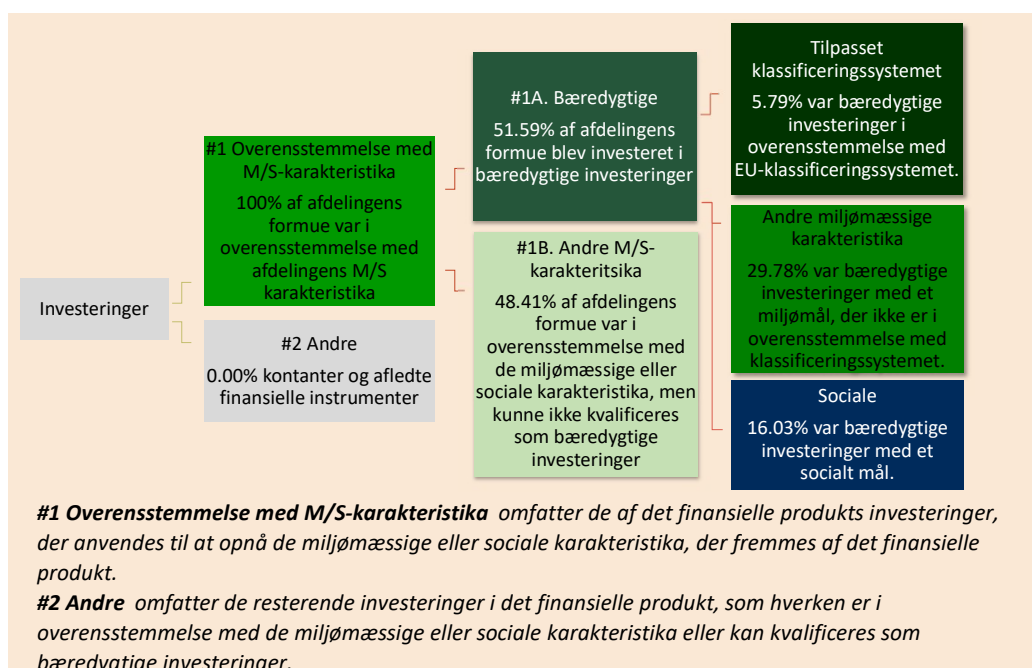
Investeringer

#1 Overensstemmelse med M/S-karakteristika

100% af afdelingens formue var i overensstemmelse med afdelingens M/S karakteristika

#2 Andre

0.00% kontanter og afledte finansielle instrumenter

#1A. Bæredygtige

51.59% af afdelingens formue blev investeret i bæredygtige investeringer

#1B. Andre M/S-karakteritsika

48.41% af afdelingens formue var i overensstemmelse med de miljømæssige eller sociale karakteristika, men kunne ikke kvalificeres som bæredygtige investeringer

Tilpasset klassificeringssystemet

5.79% var bæredygtige investeringer i overensstemmelse med EU-klassificeringssystemet.

Andre miljømæssige karakteristika

29.78% var bæredygtige investeringer med et miljømål, der ikke er i overensstemmelse med klassificeringssystemet.

Sociale

16.03% var bæredygtige investeringer med et socialt mål.

#1 Overensstemmelse med M/S-karakteristika omfatter de af det finansielle produkts investeringer, der anvendes til at opnå de miljømæssige eller sociale karakteristika, der fremmes af det finansielle produkt.

#2 Andre omfatter de resterende investeringer i det finansielle produkt, som hverken er i overensstemmelse med de miljømæssige eller sociale karakteristika eller kan kvalificeres som bæredygtige investeringer.